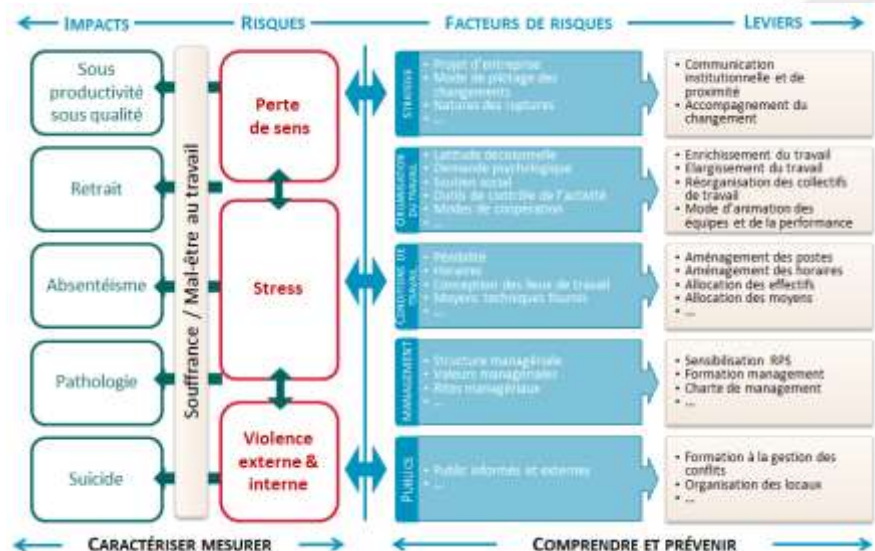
IMPACTS — RISQUES — FACTEURS DE RISQUES — LEVIERS

Sous productivité sous qualité

Retrait

Absentéisme

Pathologie

Suicide

Souffrance / Mal-être au travail

Perte de sens

Stress

Violence externe & interne

STRATÉGIE
• Projet d'entreprise
• Mode de pilotage des changements
• Natures des ruptures
• ...

ORGANISATION DU TRAVAIL
• Latitude décisionnelle
• Demande psychologique
• Soutien social
• Outils de contrôle de l'activité
• Modes de coopération
• ...

CONDITIONS DE TRAVAIL
• Pénibilité
• Horaires
• Conception des lieux de travail
• Moyens techniques fournis
• ...

MANAGEMENT
• Structure managériale
• Valeurs managériales
• Rites managériaux
• ...

PUBLICS
• Public informés et externes
• ...

• Communication institutionnelle et de proximité
• Accompagnement du changement

• Enrichissement du travail
• Elargissement du travail
• Réorganisation des collectifs de travail
• Mode d'animation des équipes et de la performance

• Aménagement des postes
• Aménagement des horaires
• Allocation des effectifs
• Allocation des moyens
• ...

• Sensibilisation RPS
• Formation management
• Charte de management
• ...

• Formation à la gestion des conflits
• Organisation des locaux
• ...

CARACTÉRISER MESURER

COMPRENDRE ET PRÉVENIR